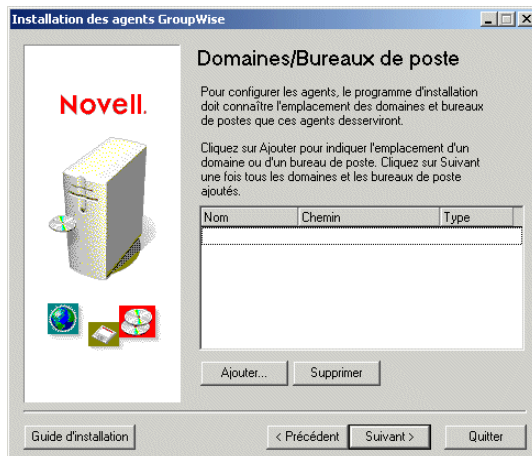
Installation des agents GroupWise

Novell.

Domaines/Bureaux de poste

Pour configurer les agents, le programme d'installation doit connaître l'emplacement des domaines et bureaux de postes que ces agents desserviront.

Cliquez sur Ajouter pour indiquer l'emplacement d'un domaine ou d'un bureau de poste. Cliquez sur Suivant une fois tous les domaines et les bureaux de poste ajoutés.

| Nom | Chemin | Type |
|---|---|---|

Ajouter... Supprimer

Guide d'installation < Précédent Suivant > Quitter